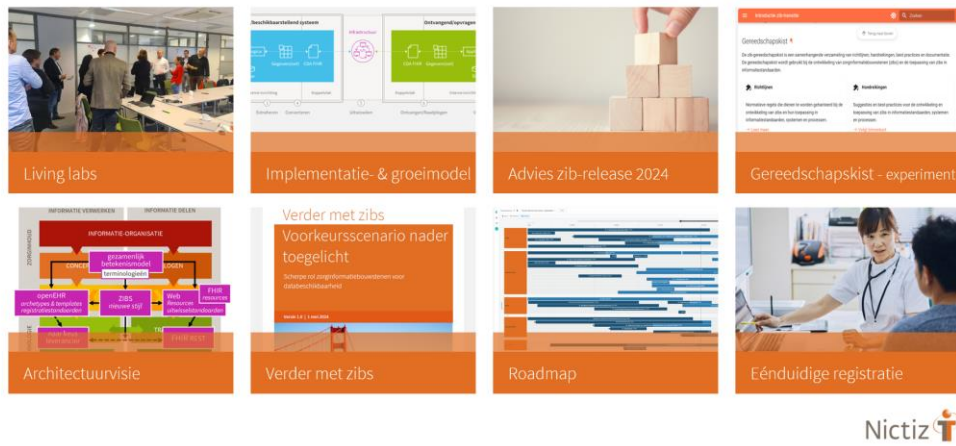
Living labs

Beschikbaarstellend systeem

Ontvangend/opvragend

Implementatie- & groeimodel

Advies zib-release 2024

Gereedschapskist

Richtlijnen

Voorbeelden

Gereedschapskist - experiment

INFORMATIE VERWERKEN

INFORMATIE DELEN

INFORMATIE-ORGANISATIE

gezamenlijk betekenismodel

terminologieën

openEHR archetypes & templates registratiestandaarden

ZIBS nieuwe stijl

Web Resources uitwisselstandaarden

FHIR resource

Architectuurvisie

Verder met zibs

Voorkeursscenario nader toegelicht

Schetst rol zorginformatiebouwstenen voor databeschikbaarheid

Verder met zibs

Roadmap

Eénduidige registratie

Nictiz